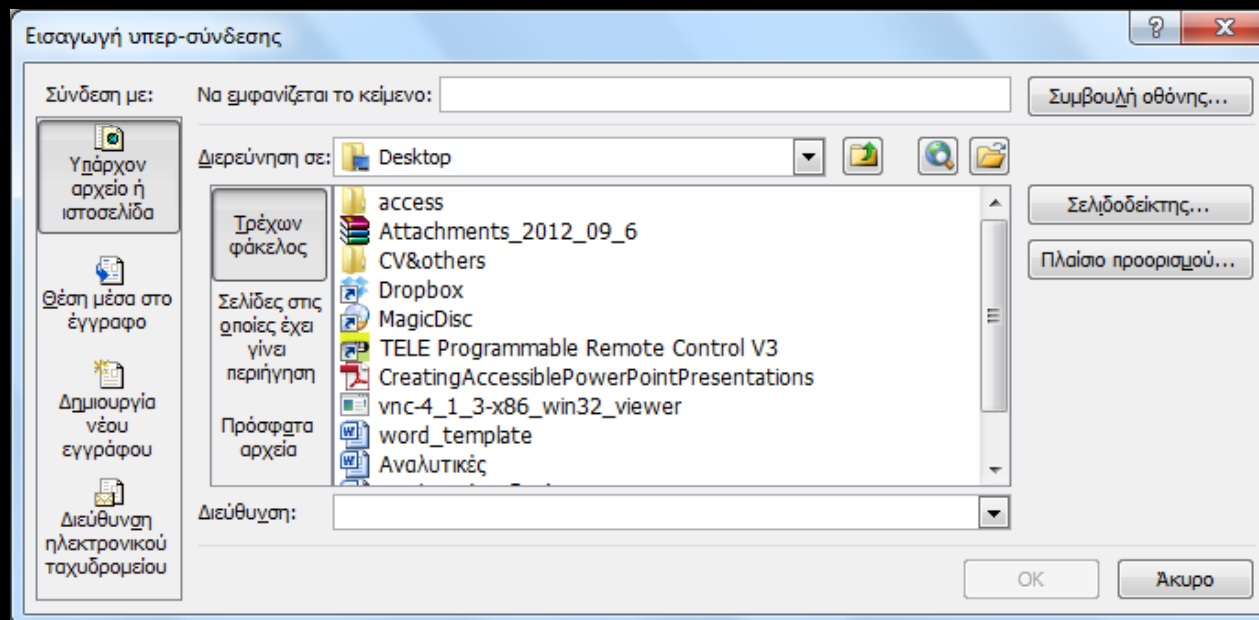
Εισαγωγή υπερ-σύνδεσης

?
X

Σύνδεση με:

Υπάρχον αρχείο ή ιστοσελίδα

Θέση μέσα στο έγγραφο

Δημιουργία νέου εγγράφου

Διεύθυνση ηλεκτρονικού ταχυδρομείου

Να εμφανίζεται το κείμενο:

Συμβουλή οθόνης...

Διερεύνηση σε: Desktop

Τρέχων φάκελος

Σελίδες στις οποίες έχει γίνει περιήγηση

Πρόσφατα αρχεία

access
Attachments_2012_09_6
CV&others
Dropbox
MagicDisc
TELE Programmable Remote Control V3
CreatingAccessiblePowerPointPresentations
vnc-4_1_3-x86_win32_viewer
word_template
Αναλυτικές

Σελιδοδείκτης...

Πλαίσιο προορισμού...

Διεύθυνση:

OK

Άκυρο